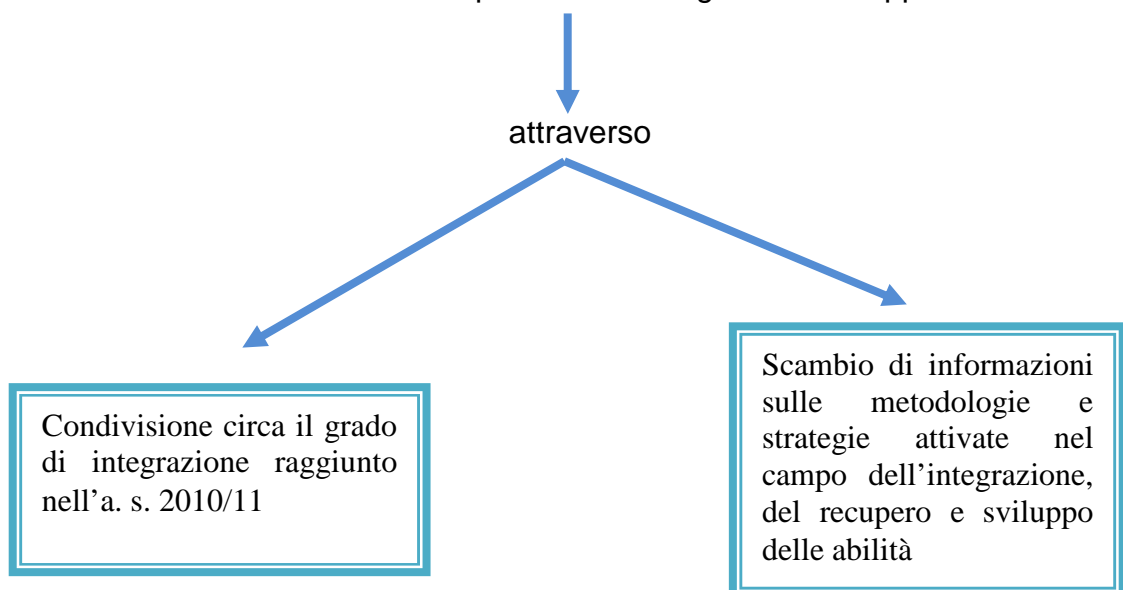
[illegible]

attraverso

Condivisione circa il grado di integrazione raggiunto nell’a. s. 2010/11

Scambio di informazioni sulle metodologie e strategie attivate nel campo dell’integrazione, del recupero e sviluppo delle abilità